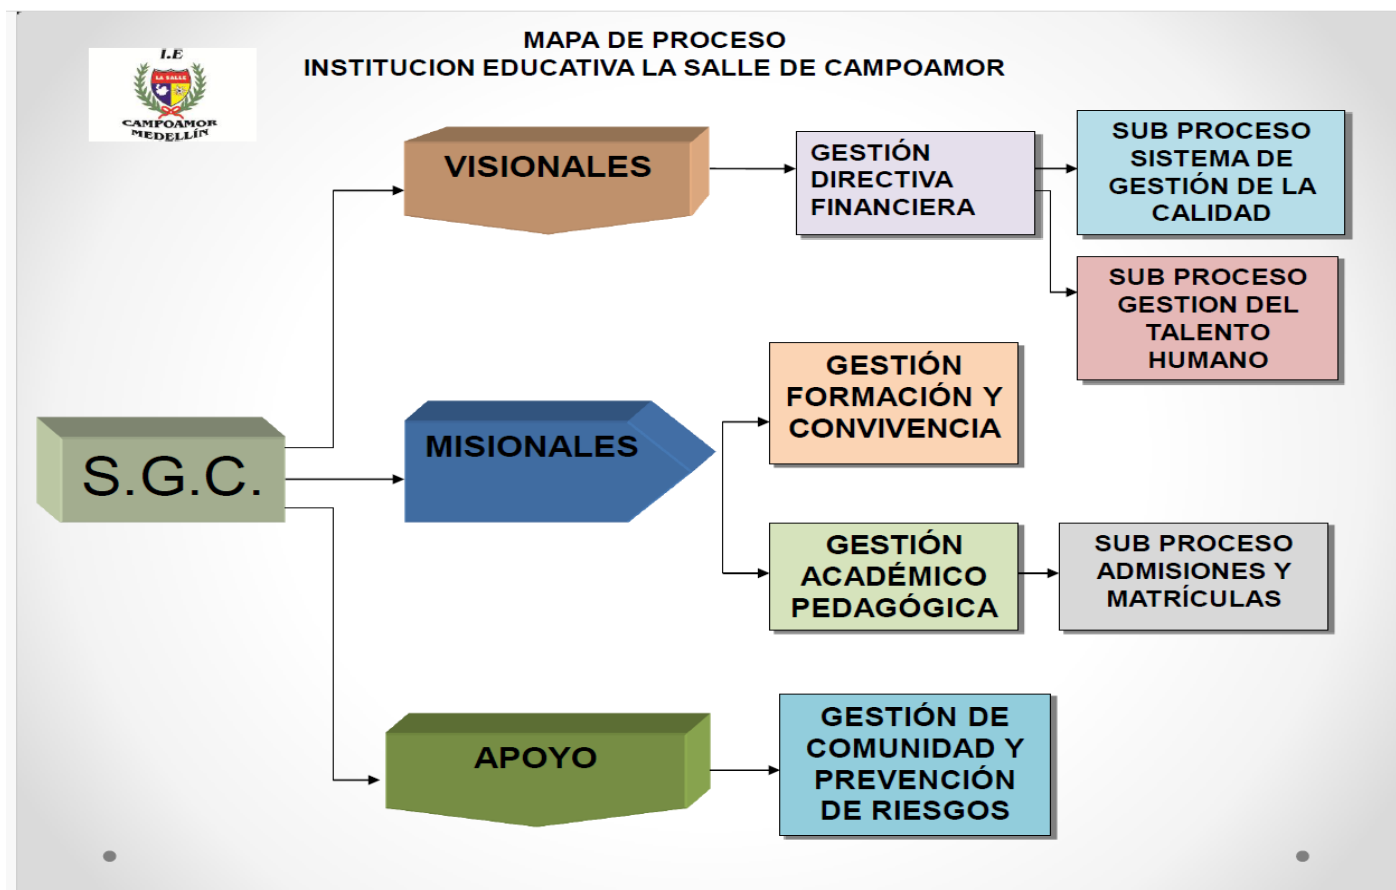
MAPA DE PROCESO
INSTITUCION EDUCATIVA LA SALLE DE CAMPOAMOR

I.E
LA SALLE
CAMPOAMOR
MEDELLÍN

S.G.C.

VISIONALES

GESTIÓN DIRECTIVA FINANCIERA

SUB PROCESO SISTEMA DE GESTIÓN DE LA CALIDAD

SUB PROCESO GESTION DEL TALENTO HUMANO

MISIONALES

GESTIÓN FORMACIÓN Y CONVIVENCIA

GESTIÓN ACADÉMICO PEDAGÓGICA

SUB PROCESO ADMISIONES Y MATRÍCULAS

APOYO

GESTIÓN DE COMUNIDAD Y PREVENCIÓN DE RIESGOS